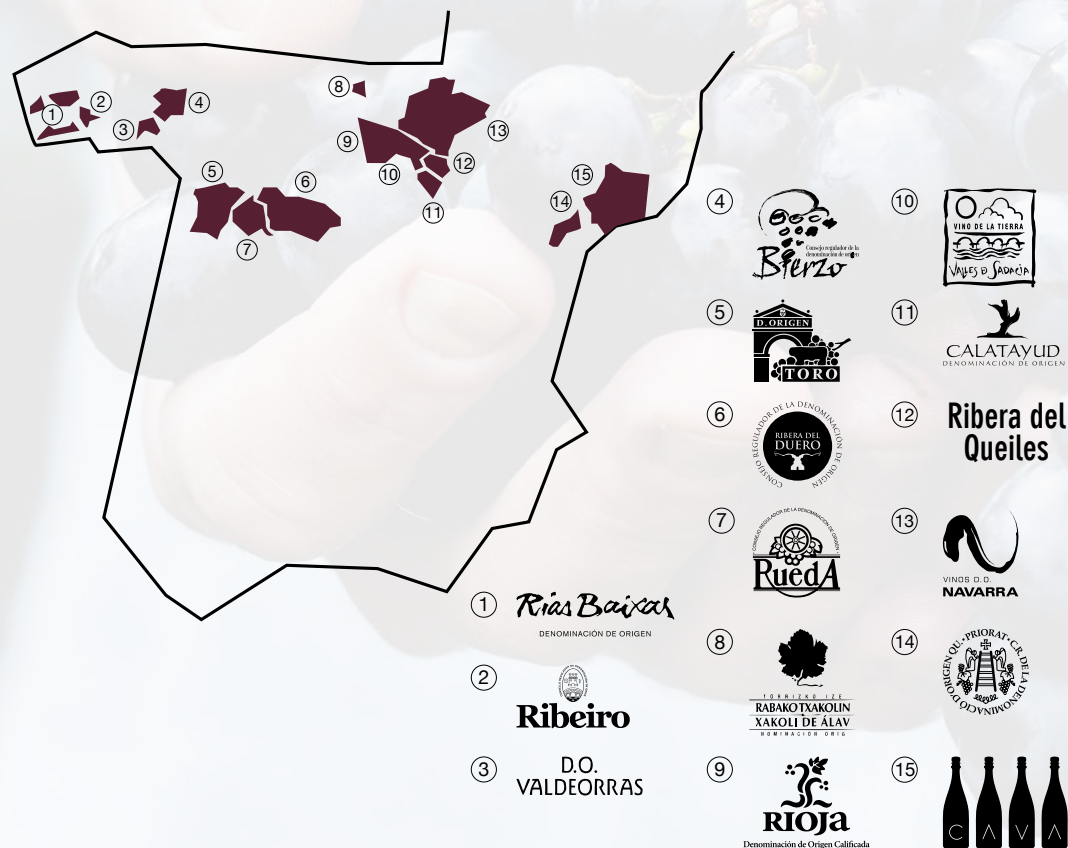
8
1
2
4
3
9
13
12
10
5
6
11
15
14
7

4
Consejo regulador de la denominación de origen
Bierzo

10
VINO DE LA TIERRA
VALLES DE SADACIA

5
D. ORIGEN
TORO

11
CALATAYUD
DENOMINACIÓN DE ORIGEN

6
CONSEJO REGULADOR DE LA DENOMINACIÓN DE ORIGEN
RIBERA DEL DUERO

12
Ribera del Queiles

7
CONSEJO REGULADOR DE LA DENOMINACIÓN DE ORIGEN
RuedA

13
VINOS D.O.
NAVARRA

1
Rias Baixas
DENOMINACIÓN DE ORIGEN

8
TORRIZKO IZE
RABAKO TXAKOLIN
XAKOLI DE ÁLAV
NOMINACIÓN ORIG

14
DENOMINACIÓ D'ORIGEN QU. PRIORAT. C.R. DE LA

2
Ribeiro

3
D.O.
VALDEORRAS

9
RIOJA
Denominación de Origen Calificada

15
C A V A